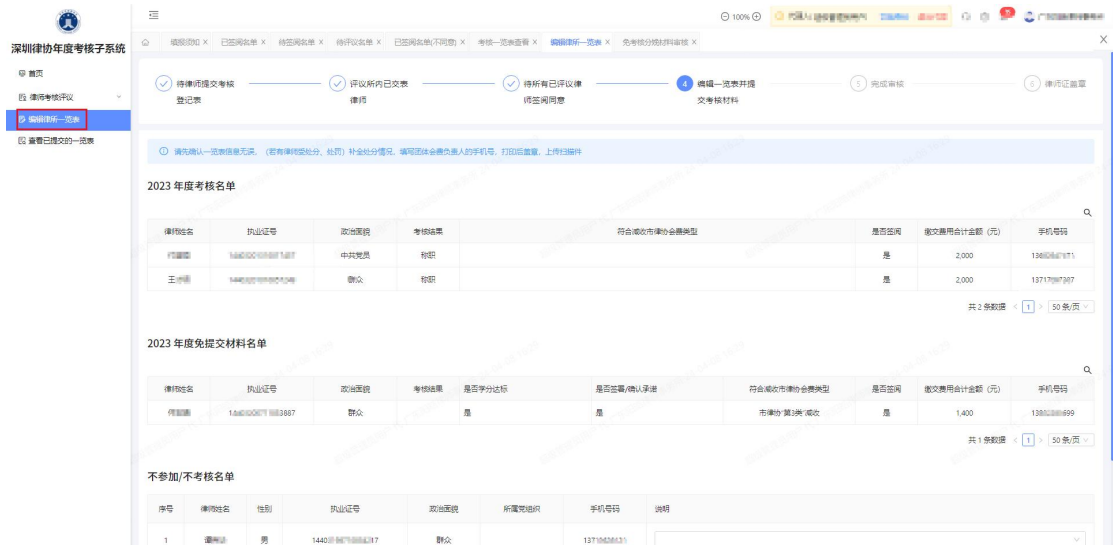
深圳律协年度考核子系统

首页
律师考核评议
编辑律所一览表
查看已提交的一览表

⊖ 100% ⊕ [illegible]

编辑须知 × 已签阅名单 × 待签阅名单 × 待评议名单 × 已签阅名单(不同意) × 考核一览表查看 × 编辑律所一览表 × 免考核分级材料审核 ×

待律师提交考核登记表
评议所内已交表律师
待所有已评议律师签阅同意
4 编辑一览表并提交考核材料
5 完成审核
6 律师证盖章

ⓘ 请先确认一览表信息无误、(若有律师受处分、处罚)补全处分情况,填写团体会费负责人的手机号,打印后盖章,上传扫描件

2023 年度考核名单

| 律师姓名 | 执业证号 | 政治面貌 | 考核结果 | 符合减收市律协会费类型 | 是否签阅 | 缴交费用合计金额(元) | 手机号码 |
|---|---|---|---|---|---|---|---|
| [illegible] | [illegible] | 中共党员 | 称职 | | 是 | 2,000 | 136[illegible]71 |
| 王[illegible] | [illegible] | 群众 | 称职 | | 是 | 2,000 | 13717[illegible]387 |

共 2 条数据 < 1 > 50 条/页

2023 年度免提交材料名单

| 律师姓名 | 执业证号 | 政治面貌 | 考核结果 | 是否学分达标 | 是否签署/确认承诺 | 符合减收市律协会费类型 | 是否签阅 | 缴交费用合计金额(元) | 手机号码 |
|---|---|---|---|---|---|---|---|---|---|
| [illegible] | 144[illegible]3887 | 群众 | | 是 | 是 | 市律协"第3类"减收 | 是 | 1,400 | 138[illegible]699 |

共 1 条数据 < 1 > 50 条/页

不参加/不考核名单

| 序号 | 律师姓名 | 性别 | 执业证号 | 政治面貌 | 所属党组织 | 手机号码 | 说明 |
|---|---|---|---|---|---|---|---|
| 1 | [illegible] | 男 | 1440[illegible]17 | 群众 | | 13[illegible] | |